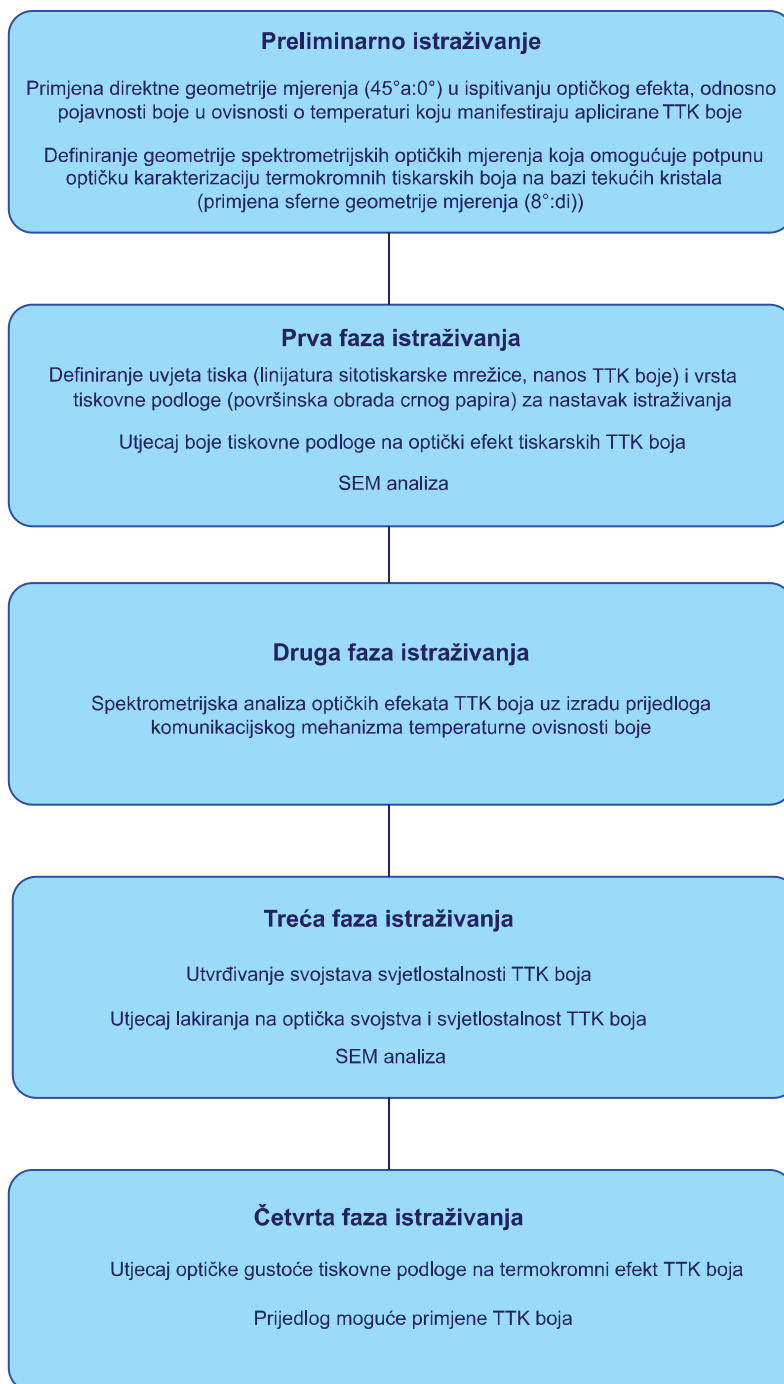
Preliminarno istraživanje

Primjena direktne geometrije mjerenja (45°a:0°) u ispitivanju optičkog efekta, odnosno pojavnosti boje u ovisnosti o temperaturi koju manifestiraju aplicirane TTK boje

Definiranje geometrije spektrometrijskih optičkih mjerenja koja omogućuje potpunu optičku karakterizaciju termokromnih tiskarskih boja na bazi tekućih kristala (primjena sferne geometrije mjerenja (8°:di))

Prva faza istraživanja

Definiranje uvjeta tiska (linijatura sitotiskarske mrežice, nanos TTK boje) i vrsta tiskovne podloge (površinska obrada crnog papira) za nastavak istraživanja

Utjecaj boje tiskovne podloge na optički efekt tiskarskih TTK boja

SEM analiza

Druga faza istraživanja

Spektrometrijska analiza optičkih efekata TTK boja uz izradu prijedloga komunikacijskog mehanizma temperaturne ovisnosti boje

Treća faza istraživanja

Utvrđivanje svojstava svjetlostalnosti TTK boja

Utjecaj lakiranja na optička svojstva i svjetlostalnost TTK boja

SEM analiza

Četvrta faza istraživanja

Utjecaj optičke gustoće tiskovne podloge na termokromni efekt TTK boja

Prijedlog moguće primjene TTK boja